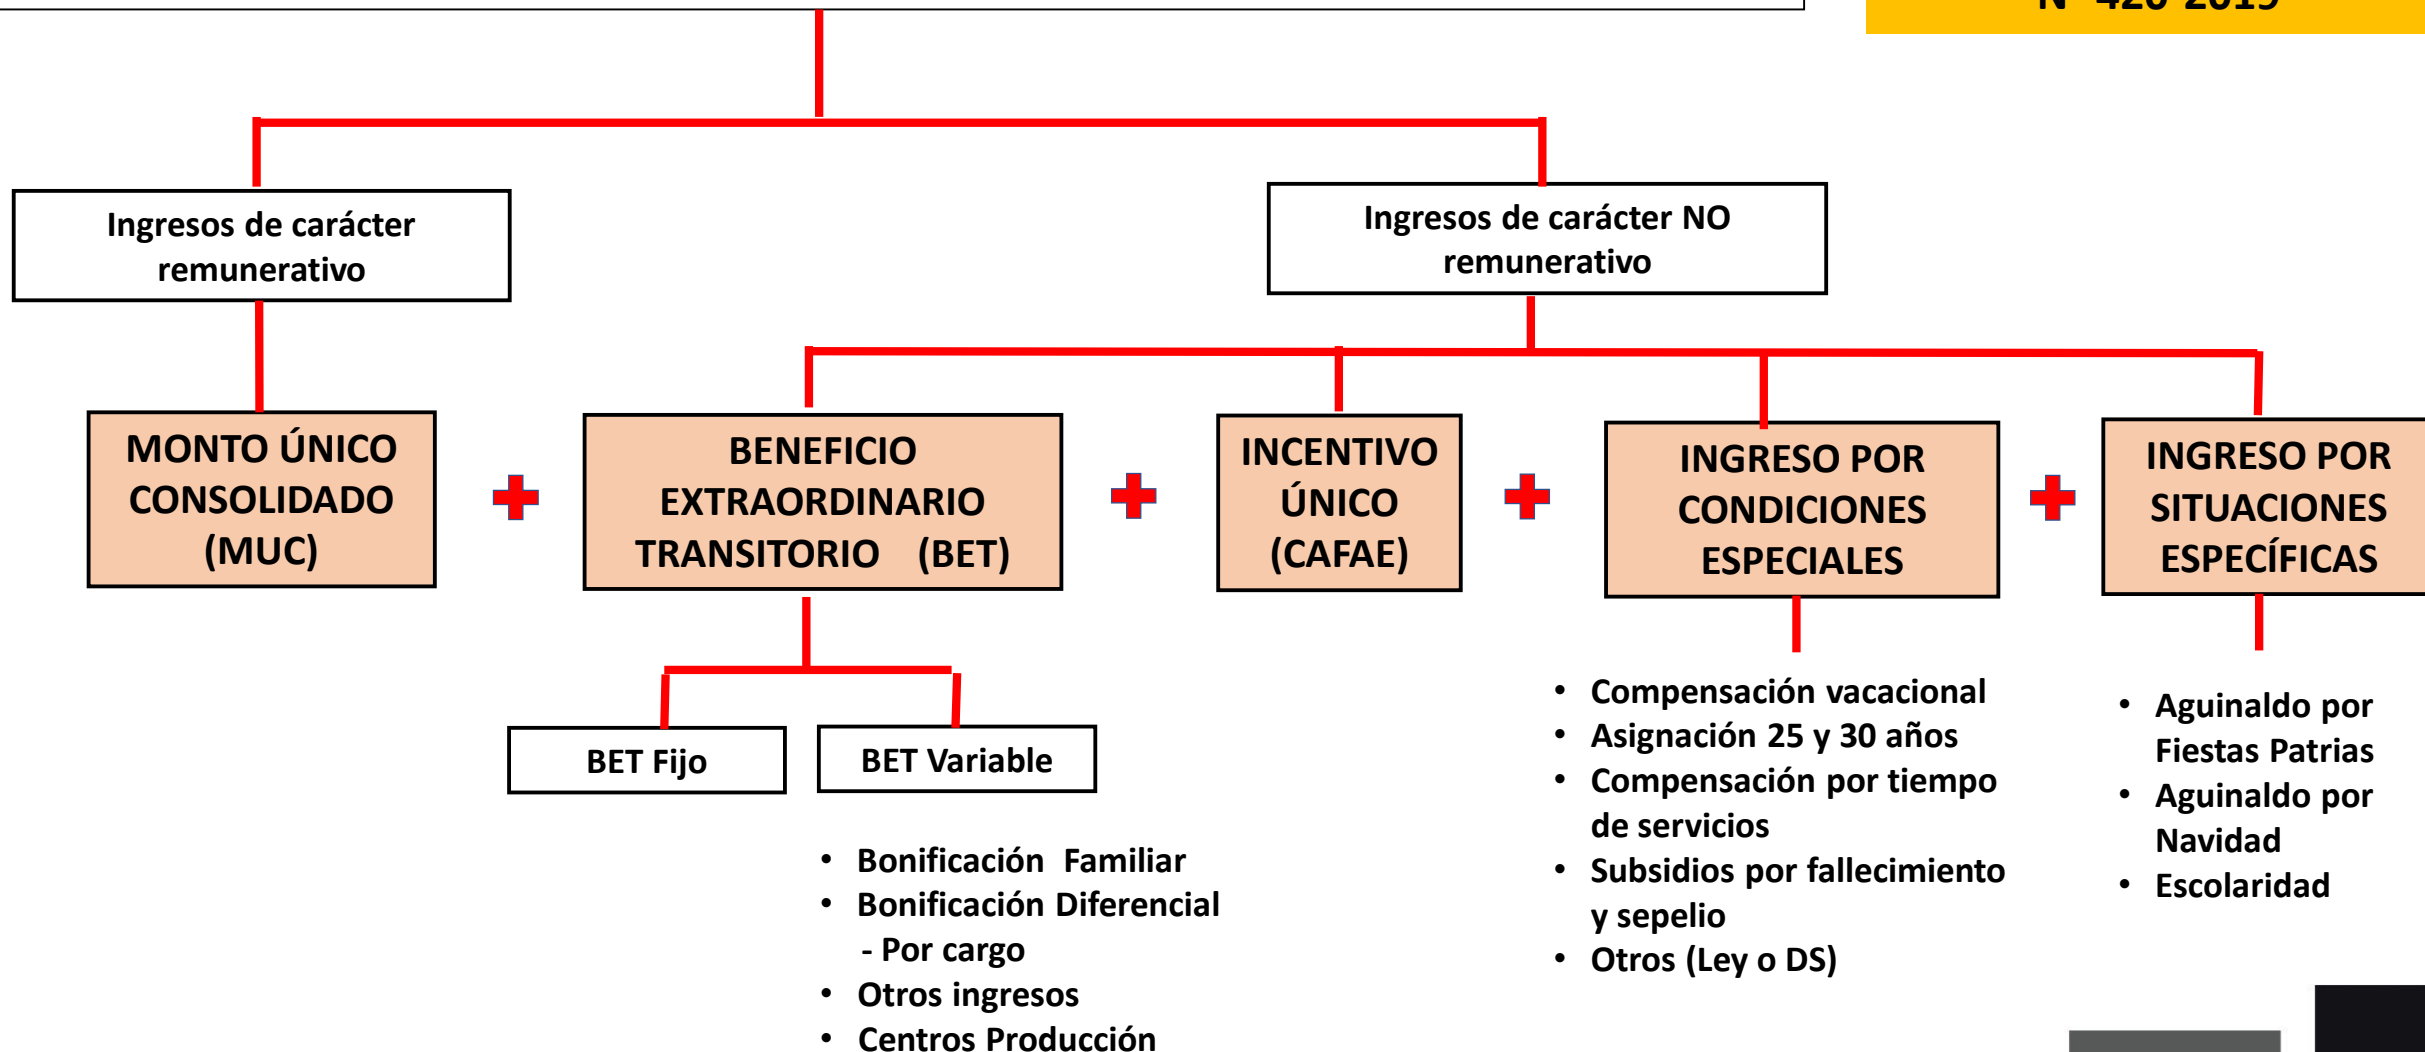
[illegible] 420-2019

Ingresos de carácter remunerativo

Ingresos de carácter NO remunerativo

MONTO ÚNICO CONSOLIDADO (MUC)

+

BENEFICIO EXTRAORDINARIO TRANSITORIO (BET)

+

INCENTIVO ÚNICO (CAFAE)

+

INGRESO POR CONDICIONES ESPECIALES

+

INGRESO POR SITUACIONES ESPECÍFICAS

BET Fijo

BET Variable

- Bonificación Familiar
- Bonificación Diferencial
 - Por cargo
- Otros ingresos
- Centros Producción

- Compensación vacacional
- Asignación 25 y 30 años
- Compensación por tiempo de servicios
- Subsidios por fallecimiento y sepelio
- Otros (Ley o DS)

- Aguinaldo por Fiestas Patrias
- Aguinaldo por Navidad
- Escolaridad